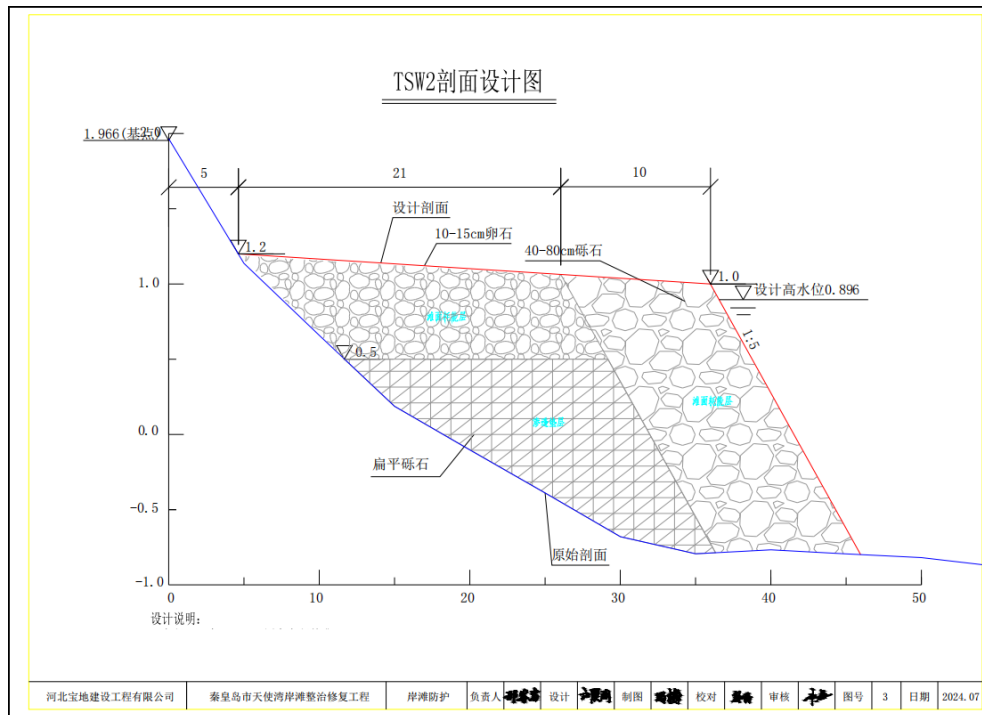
TSW2剖面设计图

1.966(基点)

5

21

10

设计剖面

10-15cm卵石

40-80cm砾石

1.2

1.0

设计高水位0.896

1:5

1.0

0.5

0.0

-0.5

-1.0

扁平砾石

原始剖面

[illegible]

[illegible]

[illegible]

0

10

20

30

40

50

设计说明：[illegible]

| 河北宝地建设工程有限公司 | 秦皇岛市天使湾岸滩整治修复工程 | 岸滩防护 | 负责人 | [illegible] | 设计 | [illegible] | 制图 | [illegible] | 校对 | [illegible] | 审核 | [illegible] | 图号 | 3 | 日期 | 2024.07 |
|---|---|---|---|---|---|---|---|---|---|---|---|---|---|---|---|---|